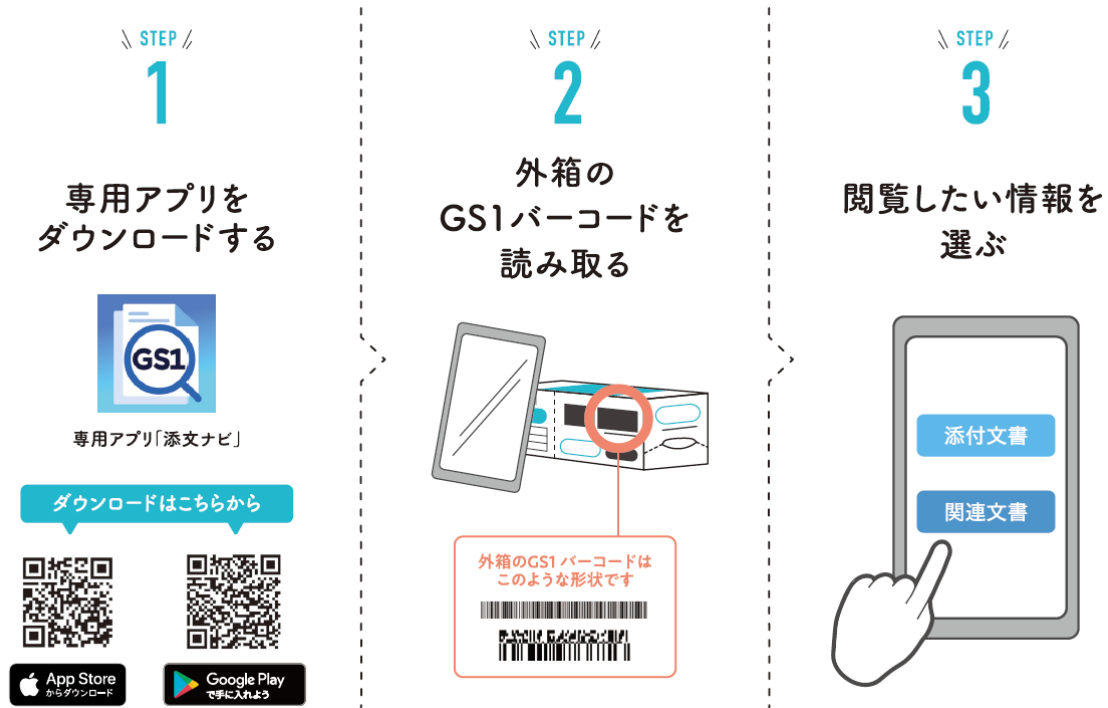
STEP
1

専用アプリを
ダウンロードする

GS1

専用アプリ「添文ナビ」

ダウンロードはこちらから

App Store
からダウンロード

Google Play
で手に入れよう

STEP
2

外箱の
GS1バーコードを
読み取る

外箱のGS1バーコードは
このような形状です

STEP
3

閲覧したい情報を
選ぶ

添付文書

関連文書